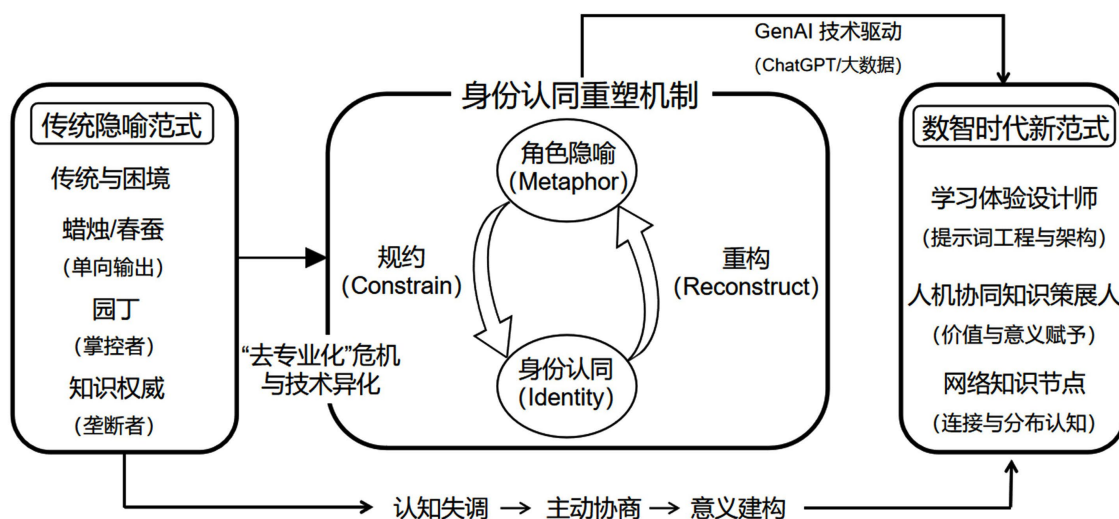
GenAI 技术驱动
(ChatGPT/大数据)

传统隐喻范式
传统与困境
蜡烛/春蚕
(单向输出)
园丁
(掌控者)
知识权威
(垄断者)

身份认同重塑机制
角色隐喻
(Metaphor)
规约
(Constrain)
重构
(Reconstruct)
“去专业化”危机
与技术异化
身份认同
(Identity)

数智时代新范式
学习体验设计师
(提示词工程与架构)
人机协同知识策展人
(价值与意义赋予)
网络知识节点
(连接与分布认知)

认知失调 → 主动协商 → 意义建构